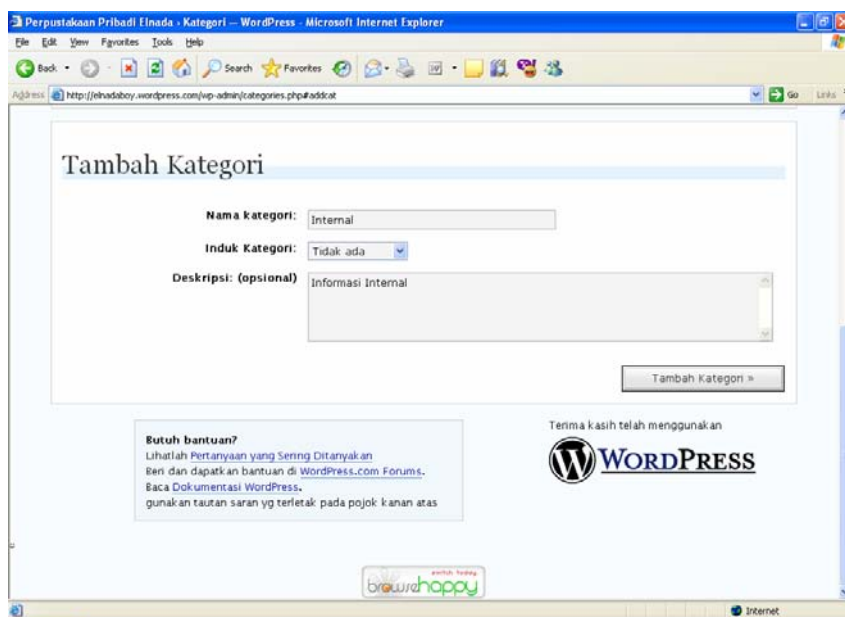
Perpustakaan Pribadi Elnada › Kategori — WordPress - Microsoft Internet Explorer

File Edit View Favorites Tools Help

Back Search Favorites

Address http://elnadaboy.wordpress.com/wp-admin/categories.php#addcat Go Links

Tambah Kategori

Nama kategori: Internal

Induk Kategori: Tidak ada

Deskripsi: (opsional) Informasi Internal

Tambah Kategori »

Butuh bantuan?
Lihatlah Pertanyaan yang Sering Ditanyakan
Beri dan dapatkan bantuan di WordPress.com Forums.
Baca Dokumentasi WordPress.
gunakan tautan saran yg terletak pada pojok kanan atas

Terima kasih telah menggunakan

WORDPRESS

switch today
browsehappy

Internet